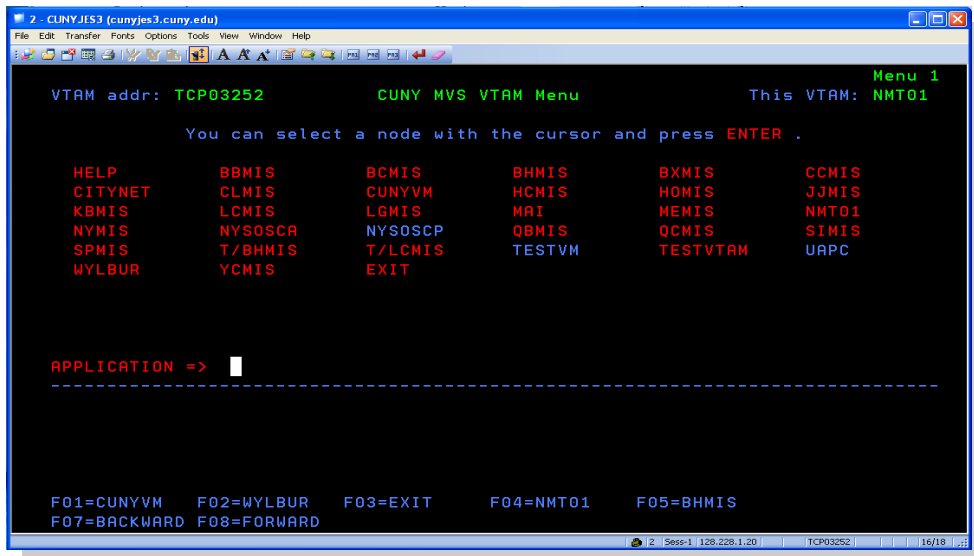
2 - CUNYJES3 (cunyjes3.cuny.edu)

File Edit Transfer Fonts Options Tools View Window Help

Menu 1
VTAM addr: TCP03252 CUNY MVS VTAM Menu This VTAM: NMT01

You can select a node with the cursor and press ENTER .

| HELP | BBMIS | BCMIS | BHMIS | BXMIS | CCMIS |
|---|---|---|---|---|---|
| CITYNET | CLMIS | CUNYVM | HCMIS | HOMIS | JJMIS |
| KBMIS | LCMIS | LGMIS | MAI | MEMIS | NMT01 |
| NYMIS | NYSOSCA | NYSOSCP | QBMIS | QCMIS | SIMIS |
| SPMIS | T/BHMIS | T/LCMIS | TESTVM | TESTVTAM | UAPC |
| WYLBUR | YCMIS | EXIT | | | |

APPLICATION =>

F01=CUNYVM F02=WYLBUR F03=EXIT F04=NMT01 F05=BHMIS
F07=BACKWARD F08=FORWARD

2 Sess-1 128.228.1.20 TCP03252 16/18